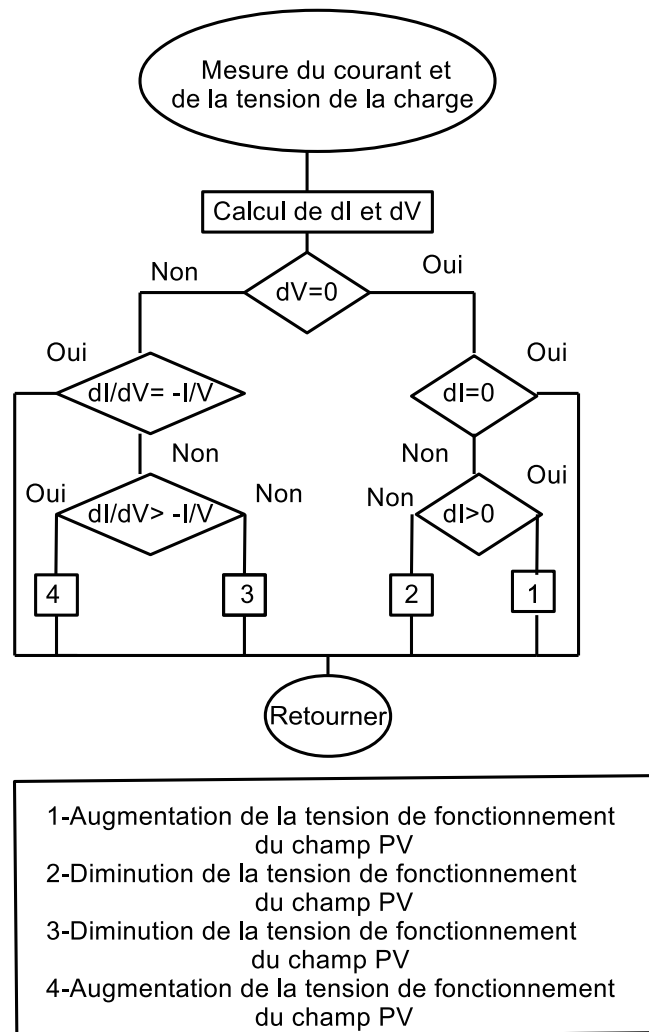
Mesure du courant et de la tension de la charge

Calcul de dI et dV

Non

dV=0

Oui

Oui

dI/dV= -I/V

dI=0

Oui

Non

Non

Oui

Oui

dI/dV> -I/V

Non

Non

dI>0

4

3

2

1

Retourner

1-Augmentation de la tension de fonctionnement du champ PV
2-Diminution de la tension de fonctionnement du champ PV
3-Diminution de la tension de fonctionnement du champ PV
4-Augmentation de la tension de fonctionnement du champ PV